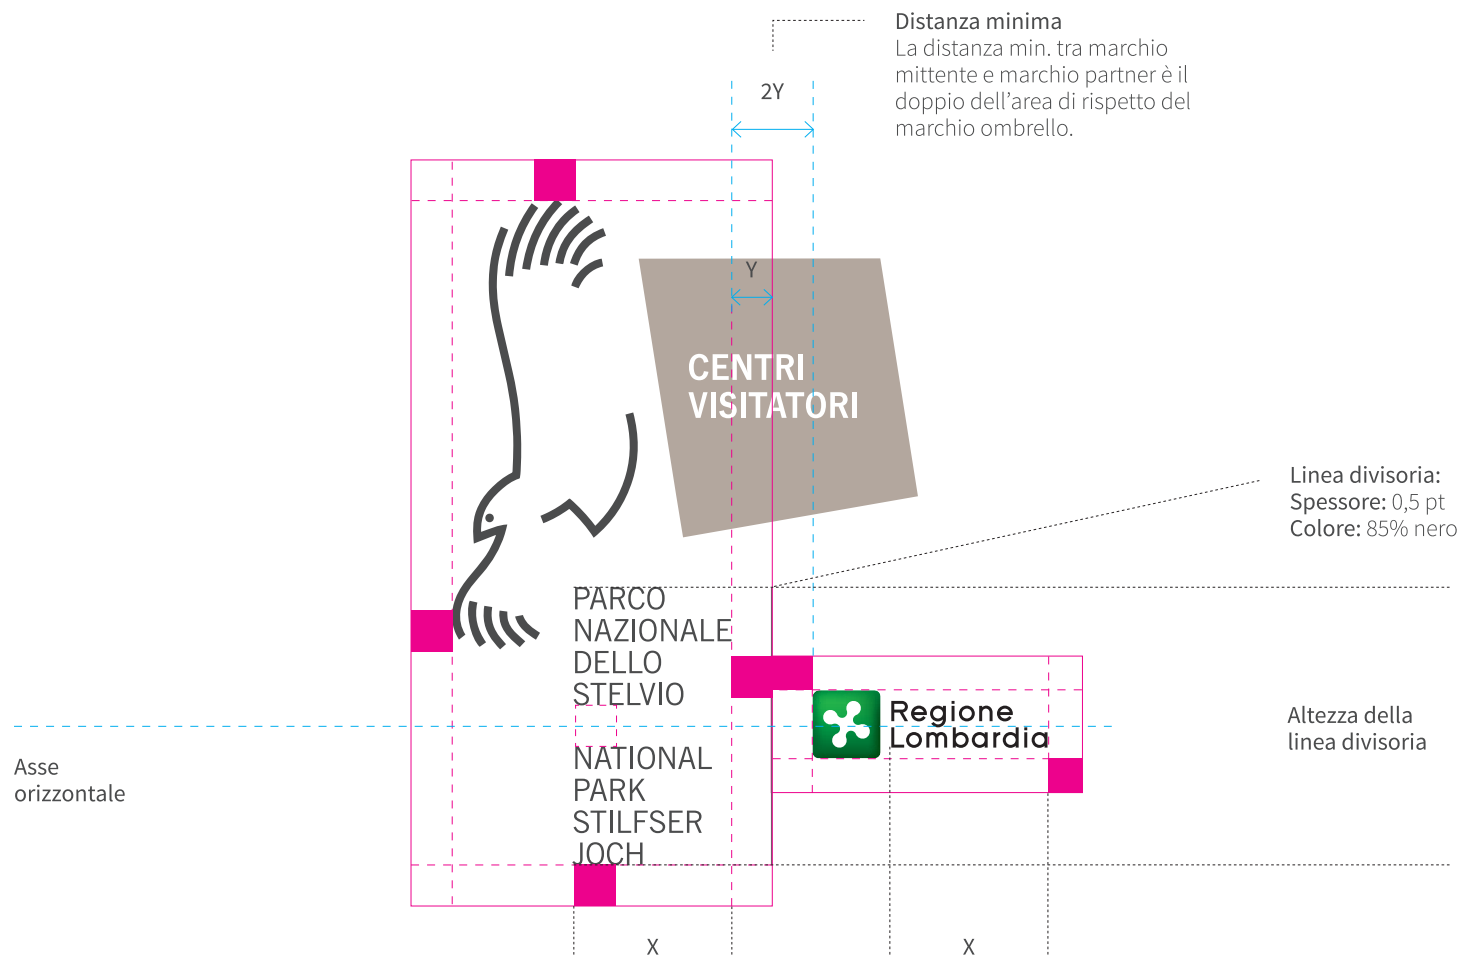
Distanza minima
La distanza min. tra marchio mittente e marchio partner è il doppio dell'area di rispetto del marchio ombrello.

2Y

Y

CENTRI
VISITATORI

Linea divisoria:
Spessore: 0,5 pt
Colore: 85% nero

PARCO
NAZIONALE
DELLO
STELVIO

NATIONAL
PARK
STILFSER
JOCH

Regione
Lombardia

Altezza della linea divisoria

Asse orizzontale

X

X